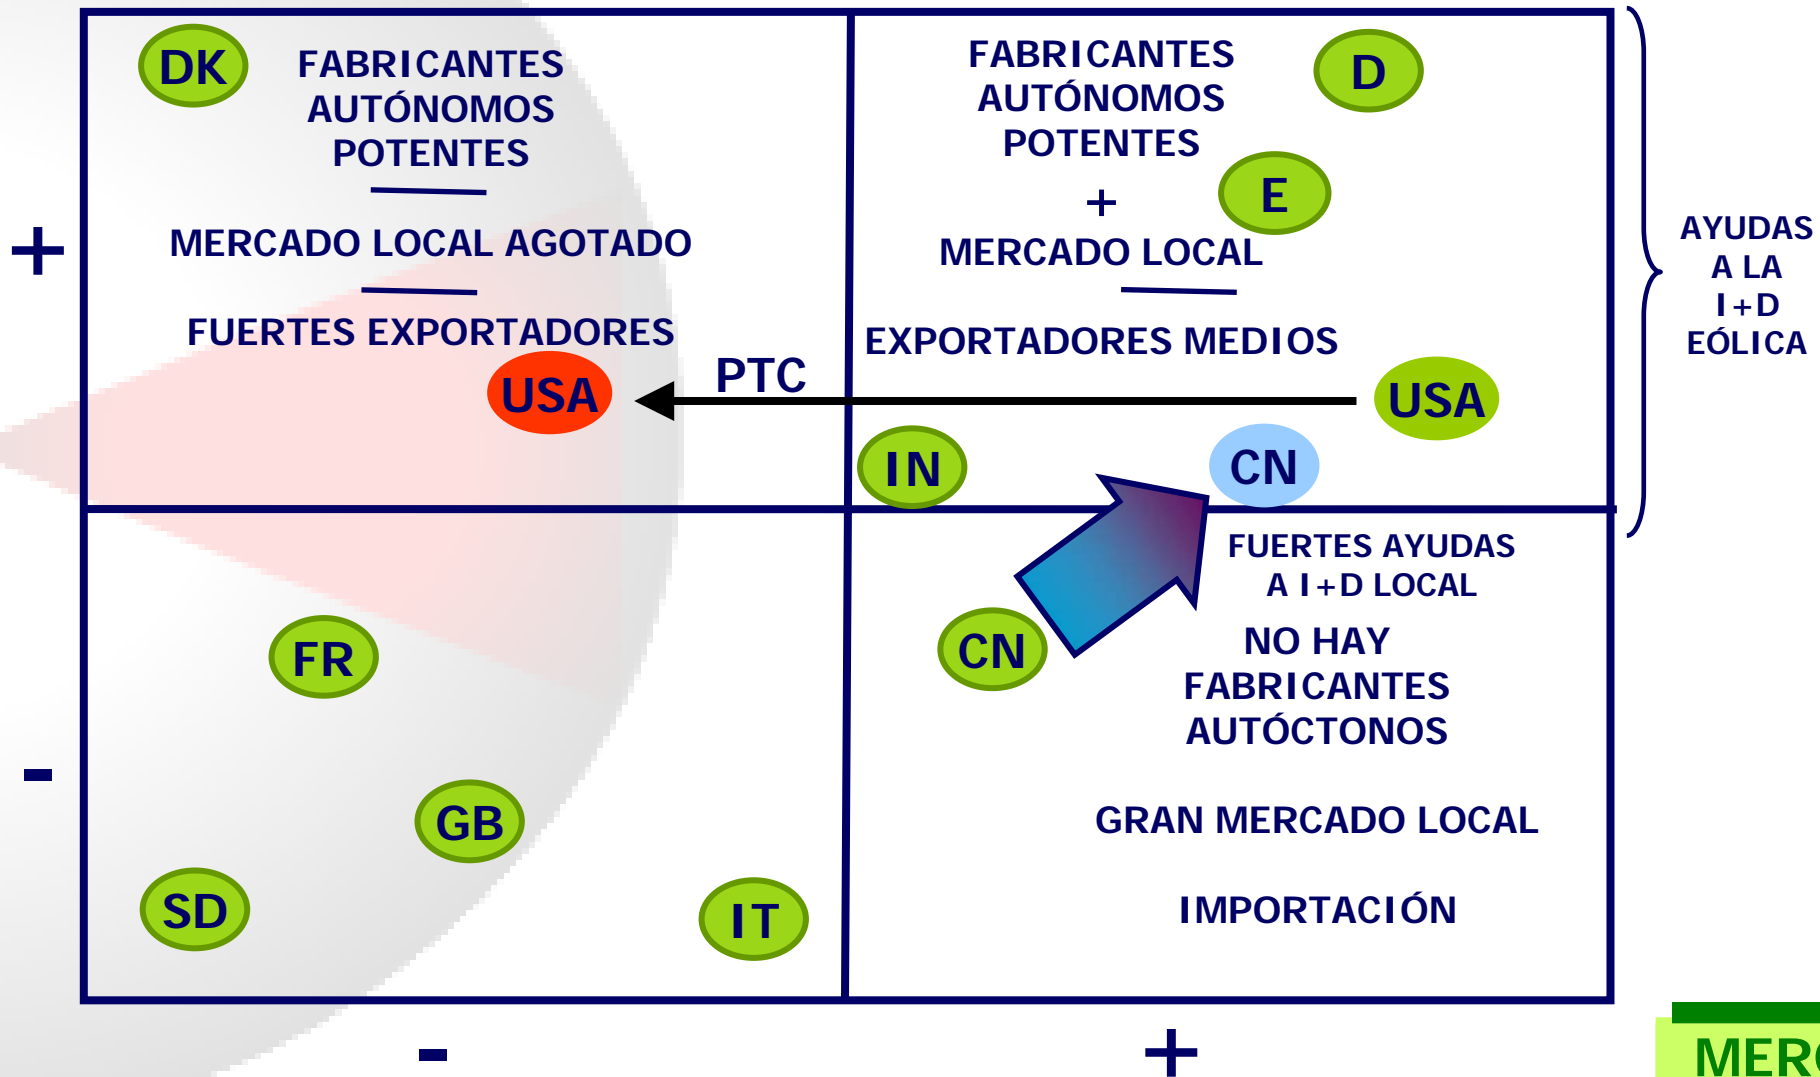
DK FABRICANTES AUTÓNOMOS POTENTES

MERCADO LOCAL AGOTADO

FUERTES EXPORTADORES

USA

PTC

FABRICANTES AUTÓNOMOS POTENTES

D

E

+

MERCADO LOCAL

EXPORTADORES MEDIOS

USA

IN

CN

AYUDAS A LA I+D EÓLICA

+

-

FUERTES AYUDAS A I+D LOCAL

CN

NO HAY FABRICANTES AUTÓCTONOS

GRAN MERCADO LOCAL

IMPORTACIÓN

FR

GB

SD

IT

-

+

MER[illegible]